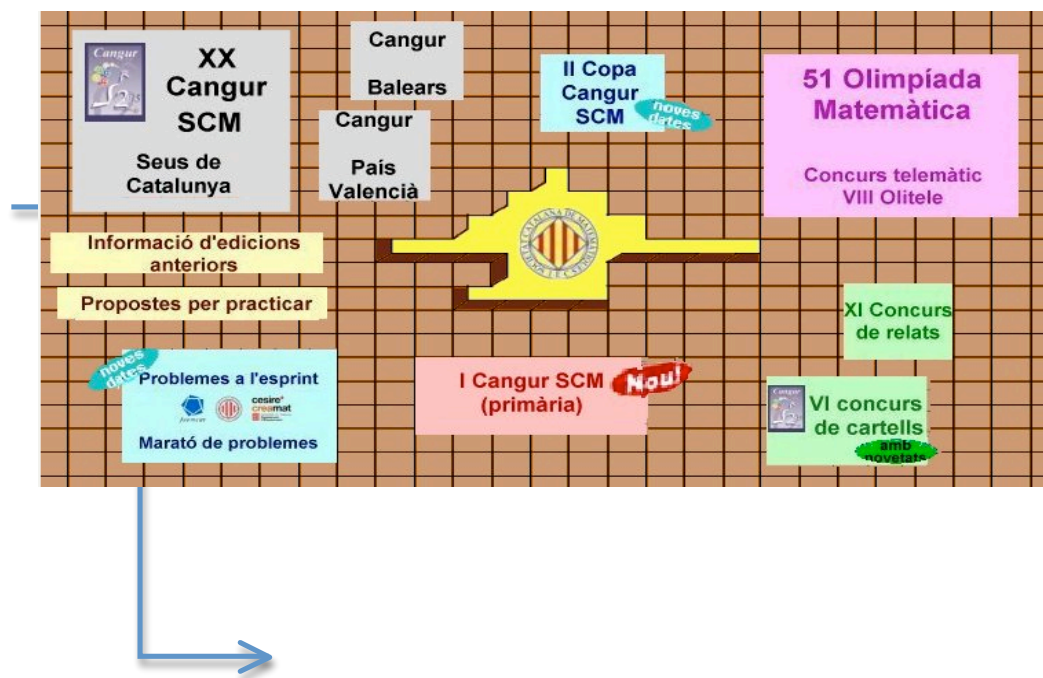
Cangur

XX Cangur SCM

Seus de Catalunya

Cangur Balears

Cangur País Valencià

II Copa Cangur SCM

noves dates

51 Olimpíada Matemàtica

Concurs telemàtic VIII Olitele

Informació d'edicions anteriors

Propostes per practicar

SOCIETAT CATALANA DE MATEMÀTIQUES

XI Concurs de relats

noves dates

Problemes a l'esprint

cesire creamat

Marató de problemes

I Cangur SCM (primària)

Nou!

Cangur

VI concurs de cartells

amb novetats